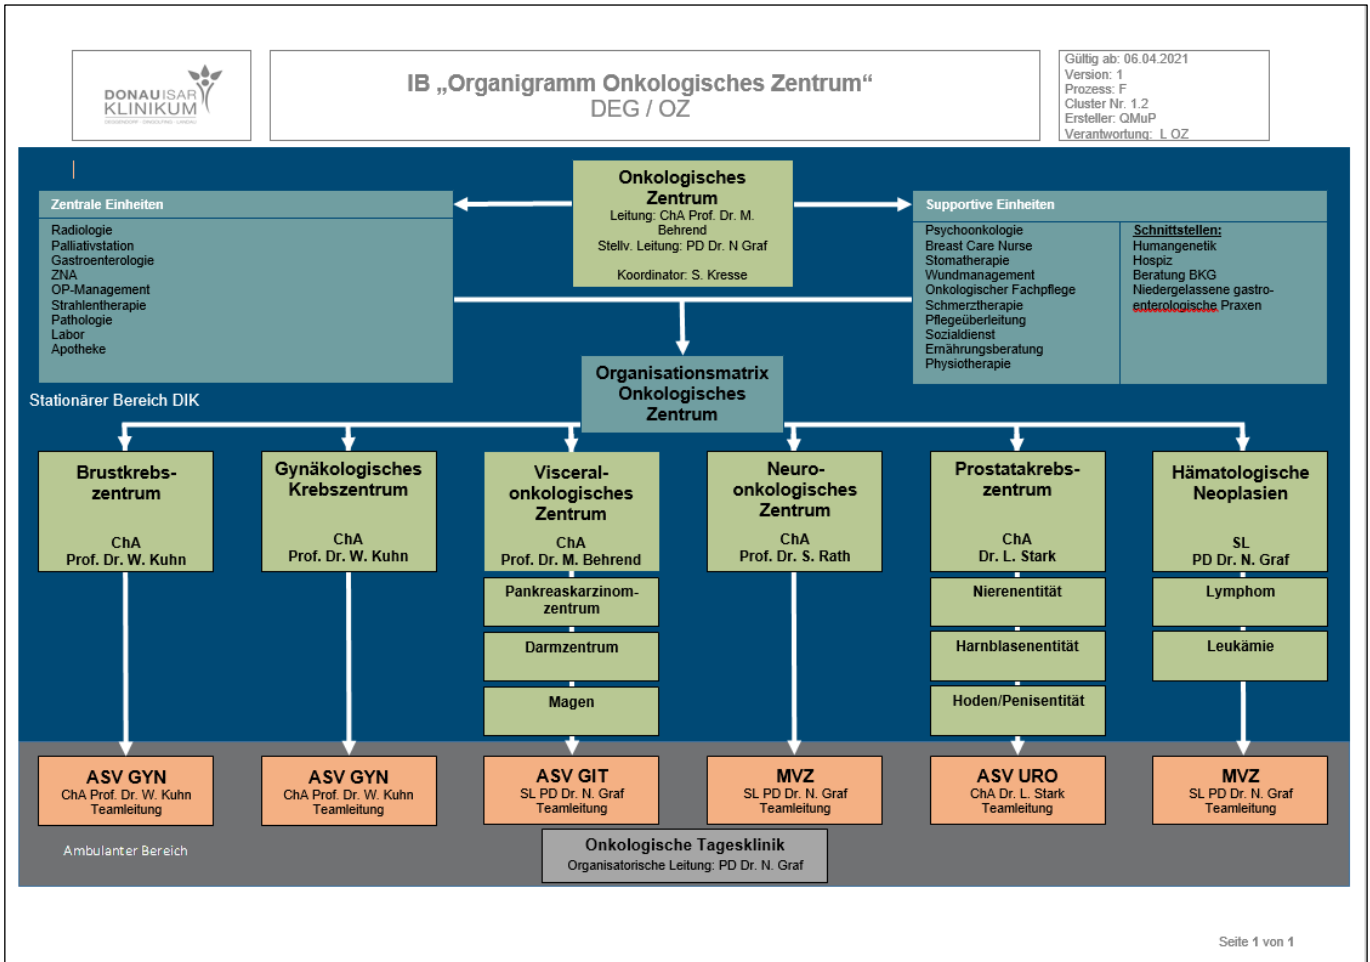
DONAUISAR KLINIKUM

IB „Organigramm Onkologisches Zentrum“
DEG / OZ

Gültig ab: 06.04.2021
Version: 1
Prozess: F
Cluster Nr. 1.2
Ersteller: QMuP
Verantwortung: L OZ

Onkologisches Zentrum
Leitung: ChA Prof. Dr. M. Behrend
Stellv. Leitung: PD Dr. N Graf

Koordinator: S. Kresse

Zentrale Einheiten
Radiologie
Palliativstation
Gastroenterologie
ZNA
OP-Management
Strahlentherapie
Pathologie
Labor
Apotheke

Supportive Einheiten
Psychoonkologie
Breast Care Nurse
Stomatherapie
Wundmanagement
Onkologischer Fachpflege
Schmerztherapie
Pflegeüberleitung
Sozialdienst
Ernährungsberatung
Physiotherapie

Schnittstellen:
Humangenetik
Hospiz
Beratung BKG
Niedergelassene gastroenterologische Praxen

Organisationsmatrix Onkologisches Zentrum

Stationärer Bereich DIK

Brustkrebszentrum
ChA
Prof. Dr. W. Kuhn

Gynäkologisches Krebszentrum
ChA
Prof. Dr. W. Kuhn

Visceralonkologisches Zentrum
ChA
Prof. Dr. M. Behrend

Pankreaskarzinomzentrum

Darmzentrum

Magen

Neuroonkologisches Zentrum
ChA
Prof. Dr. S. Rath

Prostatakrebszentrum
ChA
Dr. L. Stark

Nierenentität

Harnblasenentität

Hoden/Penisentität

Hämatologische Neoplasien
SL
PD Dr. N. Graf

Lymphom

Leukämie

ASV GYN
ChA Prof. Dr. W. Kuhn
Teamleitung

ASV GYN
ChA Prof. Dr. W. Kuhn
Teamleitung

ASV GIT
SL PD Dr. N. Graf
Teamleitung

MVZ
SL PD Dr. N. Graf
Teamleitung

ASV URO
ChA Dr. L. Stark
Teamleitung

MVZ
SL PD Dr. N. Graf
Teamleitung

Ambulanter Bereich

Onkologische Tagesklinik
Organisatorische Leitung: PD Dr. N. Graf

Seite 1 von 1